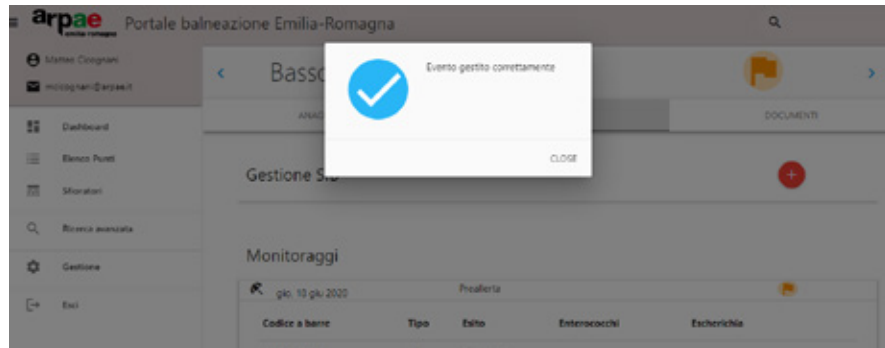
arpae emilia-romagna Portale balneazione Emilia-Romagna

Matteo Cicognani
mcicognani@arpae.it

Dashboard
Elenco Punti
Sforatori
Ricerca avanzata
Gestione
Esci

Basso

ANAG

DOCUMENTI

Gestione S

Evento gestito correttamente

CLOSE

Monitoraggi

gio 10 giu 2020

Preallerta

| Codice a barre | Tipo | Esito | Enterococchi | Escherichia |
|---|---|---|---|---|